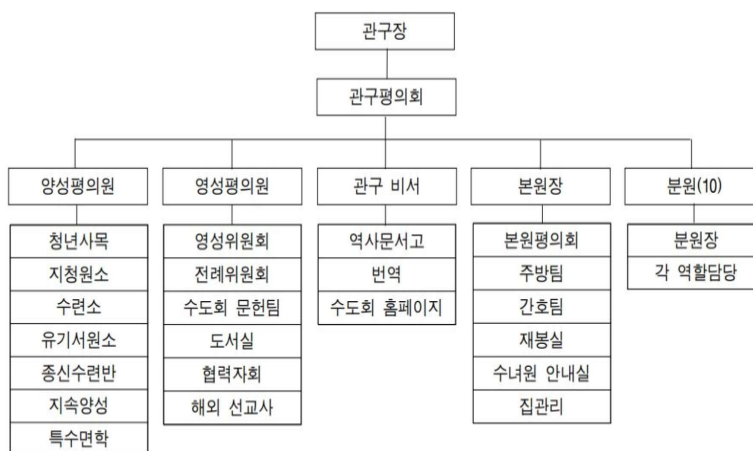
관구장

관구평의회

양성평의원
청년사목
지청원소
수련소
유기서원소
종신수련반
지속양성
특수면학

영성평의원
영성위원회
전례위원회
수도회 문헌팀
도서실
협력자회
해외 선교사

관구 비서
역사문서고
번역
수도회 홈페이지

본원장
본원평의회
주방팀
간호팀
재봉실
수녀원 안내실
집관리

분원(10)
분원장
각 역할담당